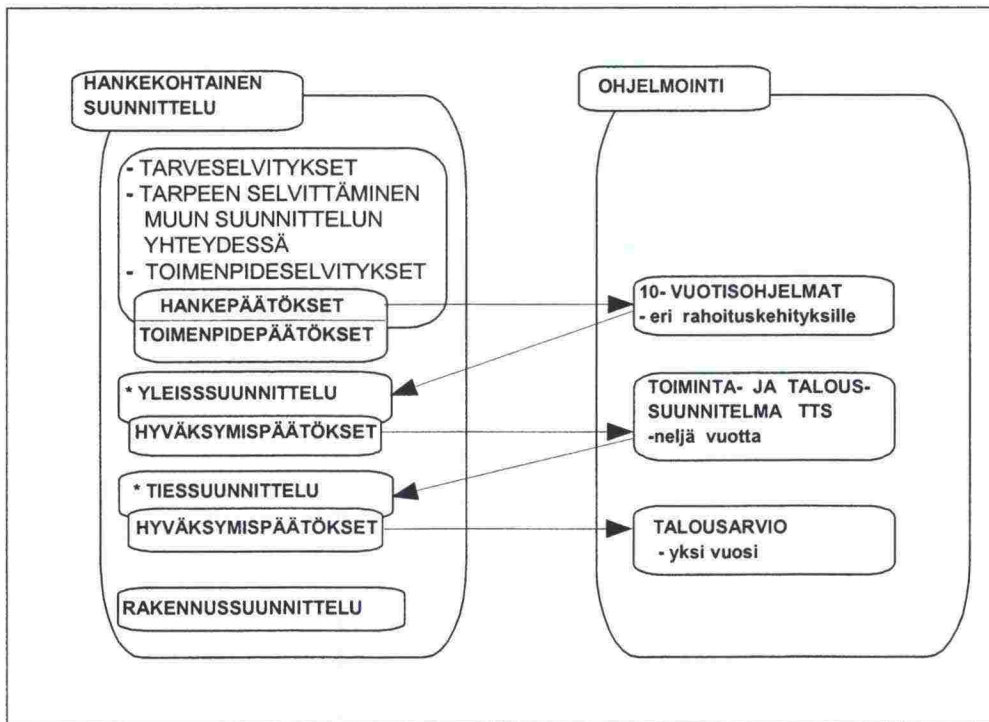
HANKEKOHTAINEN SUUNNITTELU

- TARVESELVITYKSET
- TARPEEN SELVITTÄMINEN MUUN SUUNNITTELUN YHTEYDESSÄ
- TOIMENPIDESELVITYKSET

HANKEPÄÄTÖKSET

TOIMENPIDEPÄÄTÖKSET

* YLEISSUUNNITTELU

HYVÄKSYMISPÄÄTÖKSET

* TIESSUUNNITTELU

HYVÄKSYMISPÄÄTÖKSET

RAKENNUSSUUNNITTELU

OHJELMOINTI

10- VUOTISOHJELMAT
- eri rahoituskehityksille

TOIMINTA- JA TALOUS-SUUNNITELMA TTS
-neljä vuotta

TALOUSARVIO
- yksi vuosi